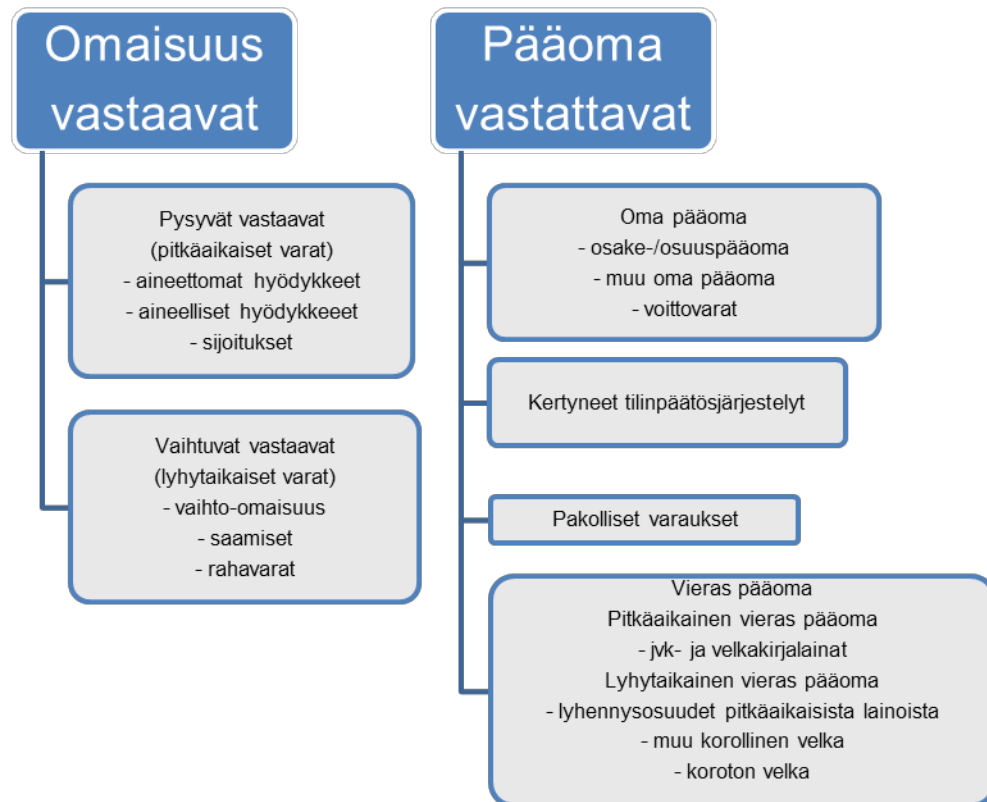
Omaisuus vastaavat

Pysyvät vastaavat
(pitkäaikaiset varat)
- aineettomat hyödykkeet
- aineelliset hyödykkeeet
- sijoitukset

Vaihtuvat vastaavat
(lyhytaikaiset varat)
- vaihto-omaisuus
- saamiset
- rahavarat

Pääoma vastattavat

Oma pääoma
- osake-/osuuspääoma
- muu oma pääoma
- voittovarat

Kertyneet tilinpäätösjärjestelyt

Pakolliset varaukset

Vieras pääoma
Pitkäaikainen vieras pääoma
- jvk- ja velkakirjalainat
Lyhytaikainen vieras pääoma
- lyhennysosuudet pitkäaikaisista lainoista
- muu korollinen velka
- koroton velka